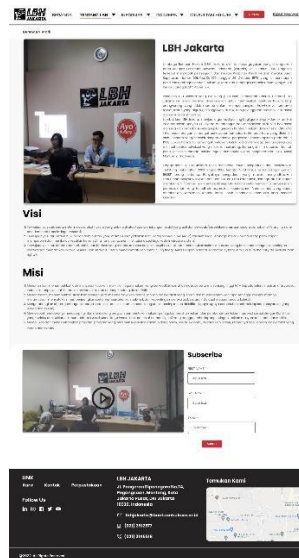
LBH JAKARTA

LBH Jakarta

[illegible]

Visi

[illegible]

Misi

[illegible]

Subscribe

LINK
Home Kontak Perpustakaan

Follow Us

LBH JAKARTA
Jl. Pangeran Diponegoro No.74, Pegangsaan, Menteng, Kota Jakarta Pusat, DKI Jakarta 10320, Indonesia
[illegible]
(021) 3145518
(021) 3912377

Temukan Kami

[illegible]